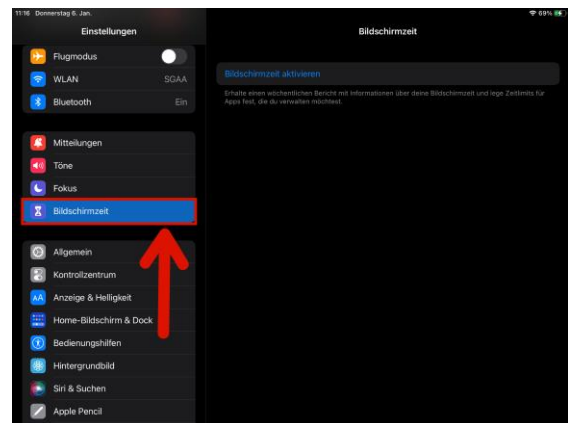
11:16 Donnerstag 6. Jan.

69%

Einstellungen

Flugmodus

WLAN SGAA

Bluetooth Ein

Mitteilungen

Töne

Fokus

Bildschirmzeit

Allgemein

Kontrollzentrum

Anzeige & Helligkeit

Home-Bildschirm & Dock

Bedienungshilfen

Hintergrundbild

Siri & Suchen

Apple Pencil

Bildschirmzeit

Bildschirmzeit aktivieren

Erhalte einen wöchentlichen Bericht mit Informationen über deine Bildschirmzeit und lege Zeitlimits für Apps fest, die du verwalten möchtest.